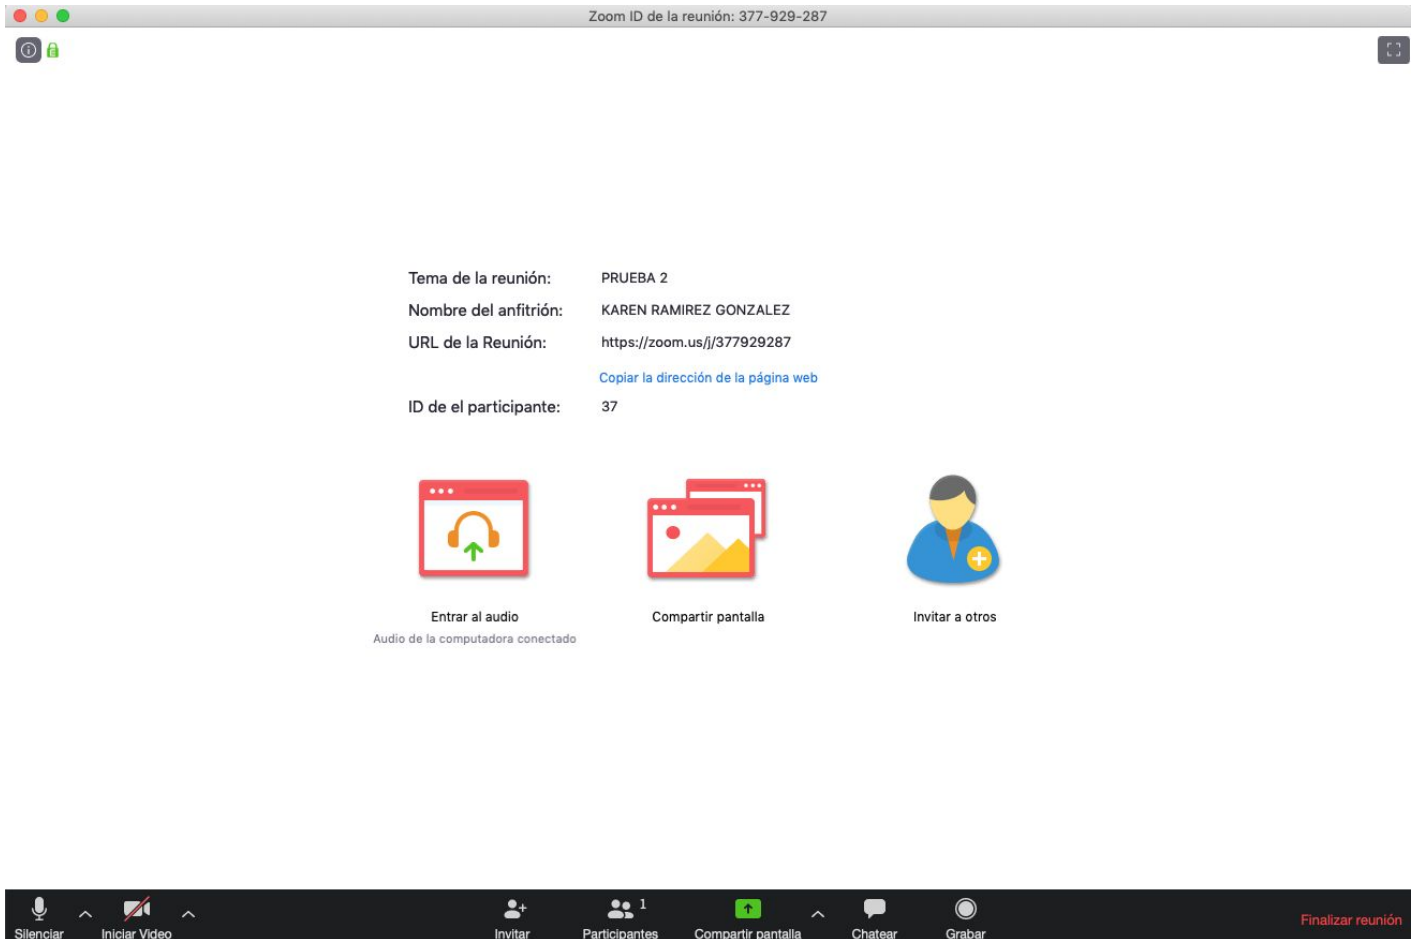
Zoom ID de la reunión: 377-929-287

Tema de la reunión: PRUEBA 2

Nombre del anfitrión: KAREN RAMIREZ GONZALEZ

URL de la Reunión: https://zoom.us/j/377929287

Copiar la dirección de la página web

ID de el participante: 37

Entrar al audio
Audio de la computadora conectado

Compartir pantalla

Invitar a otros

Silenciar
Iniciar Video
Invitar
Participantes 1
Compartir pantalla
Chatear
Grabar
Finalizar reunión